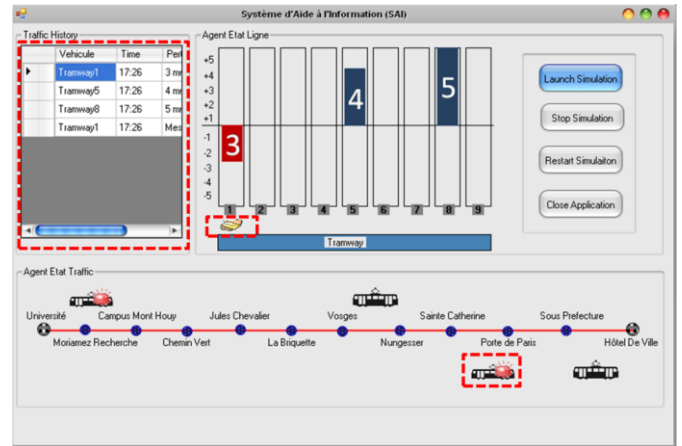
Système d'Aide à l'Information (SAI)

Traffic History

| | Vehicule | Time | Per |
|---|---|---|---|
| ▶ | Tramway1 | 17:26 | 3 mi |
| | Tramway5 | 17:26 | 4 mi |
| | Tramway8 | 17:26 | 5 mi |
| | Tramway1 | 17:26 | Mes |

Agent Etat Ligne

+5
+4
+3
+2
+1
-1
-2
-3
-4
-5

3
4
5

1 2 3 4 5 6 7 8 9

Tramway

Launch Simulation

Stop Simulation

Restart Simulaiton

Close Application

Agent Etat Traffic

Université
Campus Mont Houy
Jules Chevalier
Vosges
Sainte Catherine
Sous Prefecture
Moriamez Recherche
Chemin Vert
La Briquette
Nungesser
Porte de Paris
Hôtel De Ville